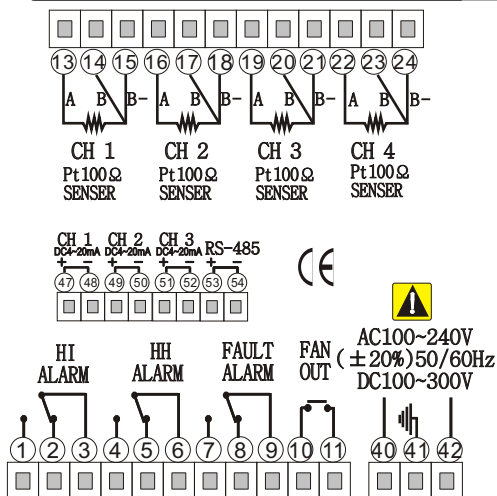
13 14 15 16 17 18 19 20 21 22 23 24

A B B- A B B- A B B- A B B-

CH 1
Pt100Ω
SENSER

CH 2
Pt100Ω
SENSER

CH 3
Pt100Ω
SENSER

CH 4
Pt100Ω
SENSER

CH 1 DC4~20mA + −
CH 2 DC4~20mA + −
CH 3 DC4~20mA + −
RS-485 + −

47 48 49 50 51 52 53 54

CE

HI ALARM

HH ALARM

FAULT ALARM

FAN OUT

AC100~240V
(±20%)50/60Hz
DC100~300V

1 2 3 4 5 6 7 8 9 10 11 40 41 42